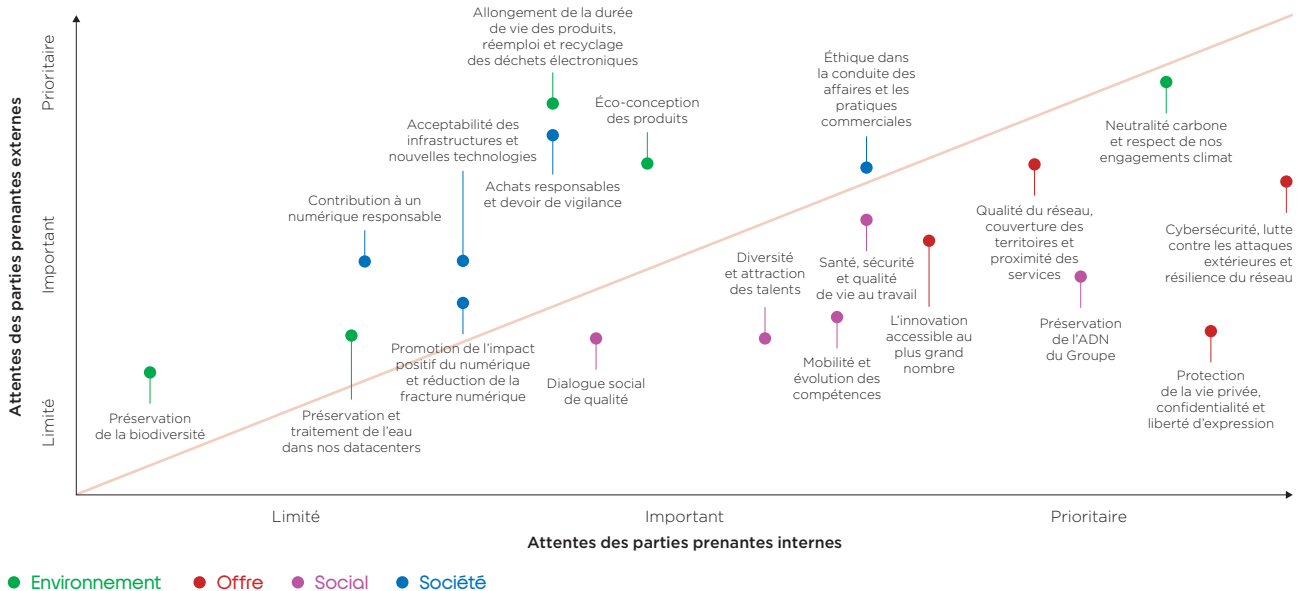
Attentes des parties prenantes externes

Prioritaire

Important

Limité

Allongement de la durée de vie des produits, réemploi et recyclage des déchets électroniques

Éco-conception des produits

Acceptabilité des infrastructures et nouvelles technologies

Achats responsables et devoir de vigilance

Éthique dans la conduite des affaires et les pratiques commerciales

Neutralité carbone et respect de nos engagements climat

Contribution à un numérique responsable

Qualité du réseau, couverture des territoires et proximité des services

Cybersécurité, lutte contre les attaques extérieures et résilience du réseau

Diversité et attraction des talents

Santé, sécurité et qualité de vie au travail

L'innovation accessible au plus grand nombre

Préservation de l'ADN du Groupe

Promotion de l'impact positif du numérique et réduction de la fracture numérique

Dialogue social de qualité

Mobilité et évolution des compétences

Protection de la vie privée, confidentialité et liberté d'expression

Préservation de la biodiversité

Préservation et traitement de l'eau dans nos datacenters

Limité

Important

Prioritaire

Attentes des parties prenantes internes

Environnement Offre Social Société